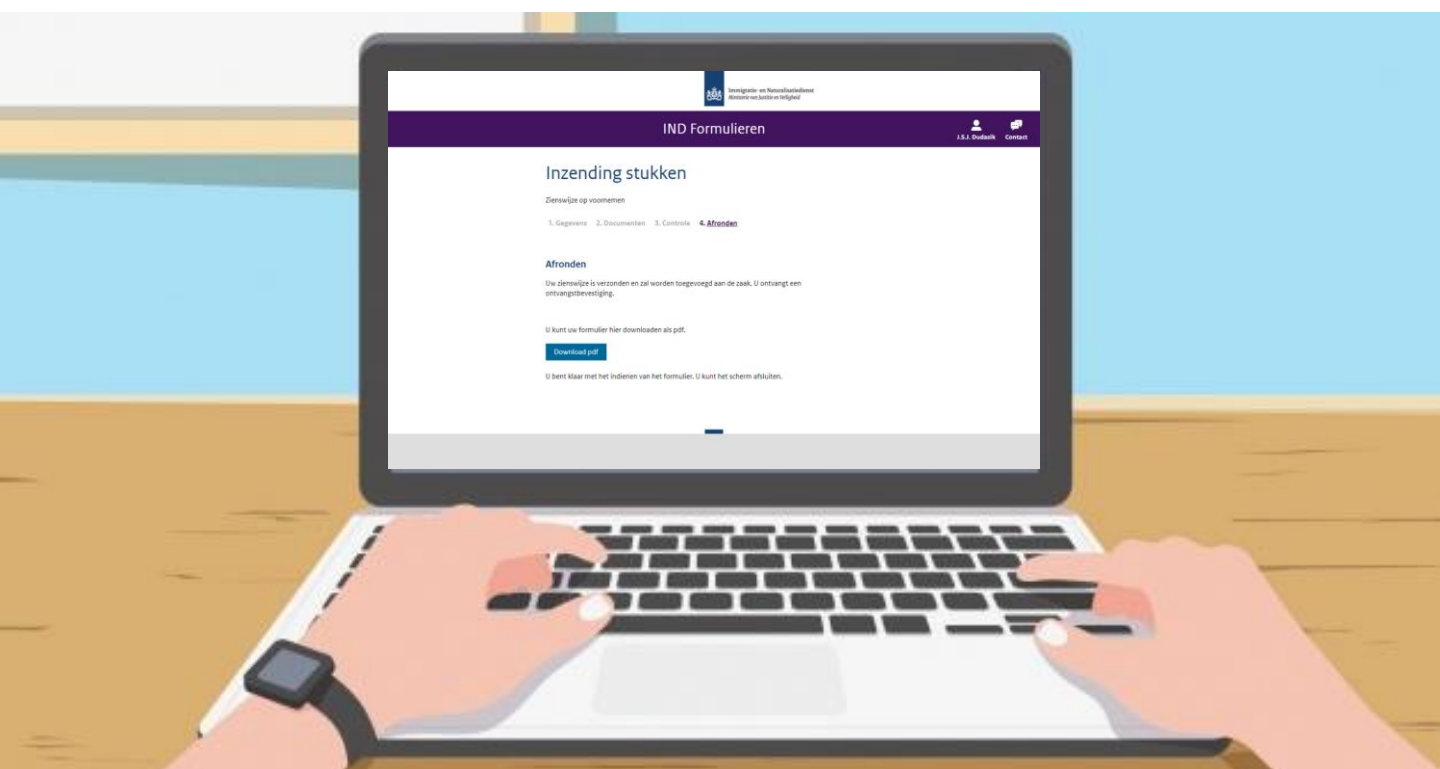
Immigratie- en Naturalisatiedienst
Ministerie van Justitie en Veiligheid

IND Formulieren

J.S.J. Dudasik Contact

Inzending stukken

Zienswijze op voornemen

1. Gegevens 2. Documenten 3. Controle 4. Afronden

Afronden

Uw zienswijze is verzonden en zal worden toegevoegd aan de zaak. U ontvangt een ontvangstbevestiging.

U kunt uw formulier hier downloaden als pdf.

Download pdf

U bent klaar met het indienen van het formulier. U kunt het scherm afsluiten.